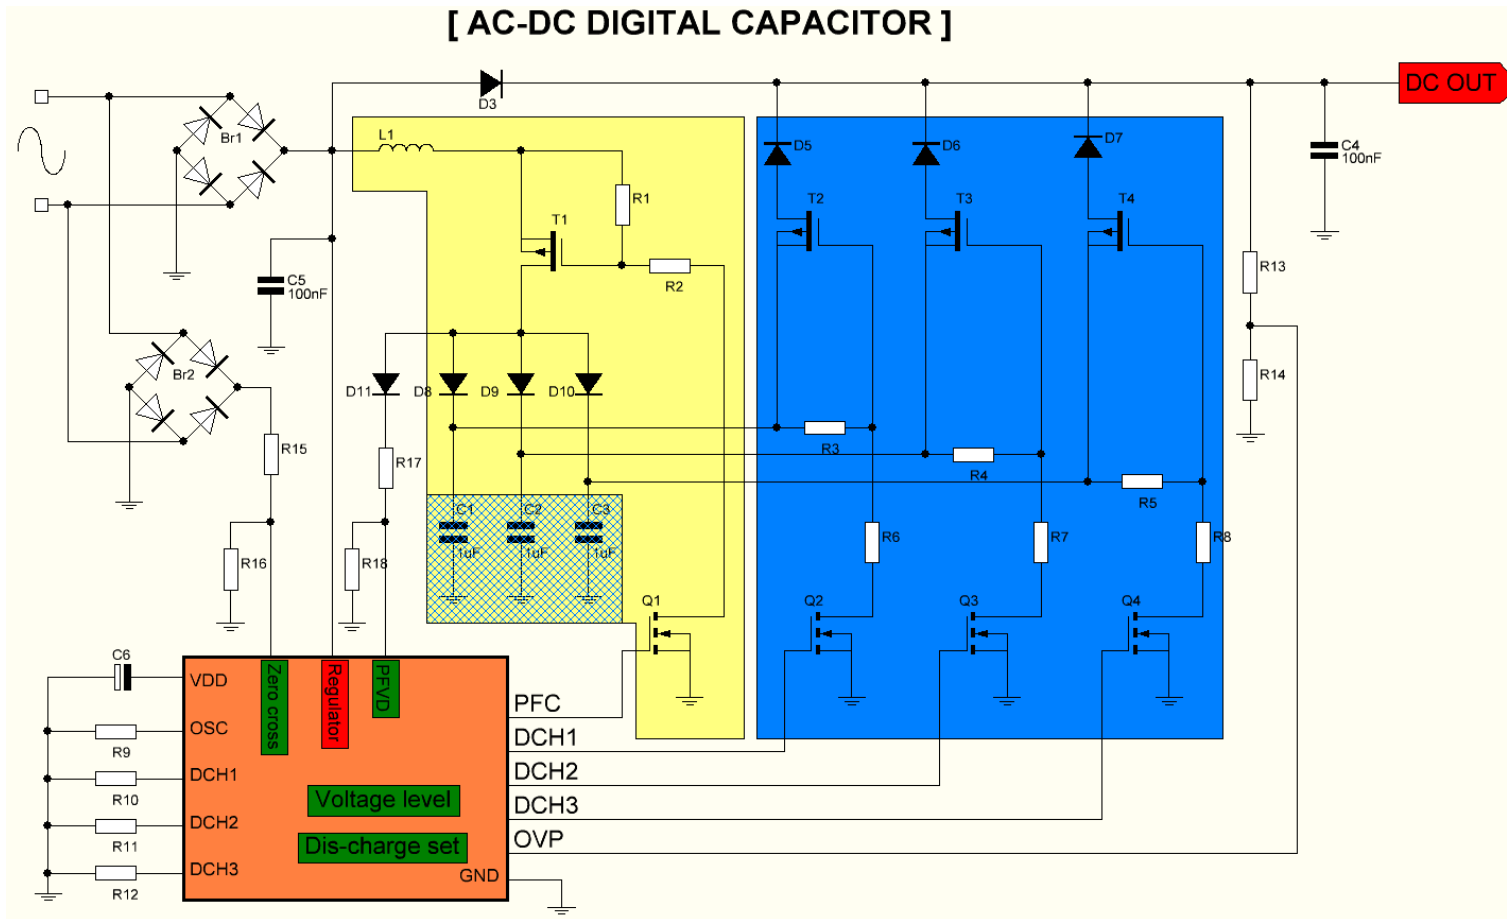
[ AC-DC DIGITAL CAPACITOR ]

D3

DC OUT

Br1

L1

T1

R1

D5

D6

D7

T2

T3

T4

C4
100nF

C5
100nF

R2

R13

R14

Br2

D11

D8

D9

D10

R3

R4

R5

R15

R17

C1
1uF

C2
1uF

C3
1uF

R6

R7

R8

R16

R18

Q1

Q2

Q3

Q4

C6

VDD

Zero cross

Regulator

PFVD

OSC

R9

DCH1

R10

DCH2

R11

DCH3

R12

Voltage level

Dis-charge set

GND

PFC

DCH1

DCH2

DCH3

OVP